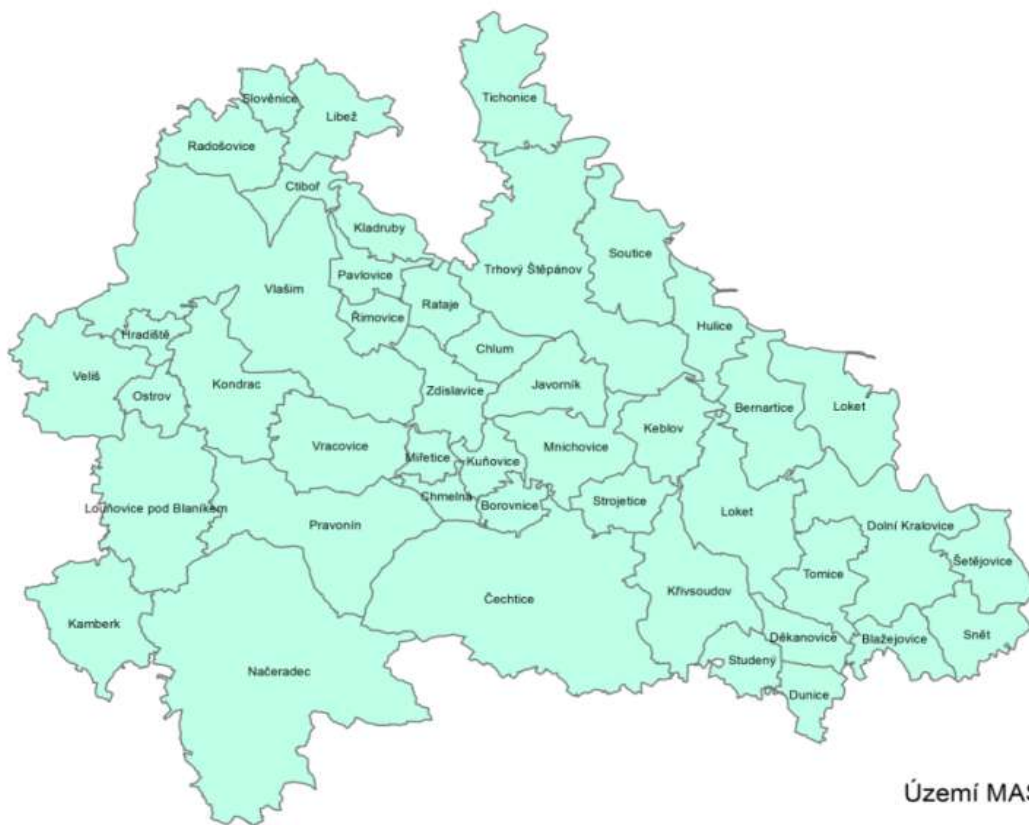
Tichonice
Slověnice
Libež
Radošovice
Ctiboř
Kladruby
Trhový Štěpánov
Soutice
Pavlovice
Vlašim
Rataje
Římovice
Hradiště
Hulice
Chlum
Veliš
Javorník
Loket
Ostrov
Kondrac
Zdislavice
Bernartice
Keblov
Vracovice
Miřetice
Kuňovice
Mnichovice
Chmelná
Borovnice
Strojetice
Loket
Loutňovice pod Blaníkem
Pravonín
Dolní Kralovice
Šetějovice
Tomice
Křivsoudov
Čechtice
Kamberk
Děkanovice
Blažejovice
Snět
Načeradec
Studený
Dunice
Území MAS